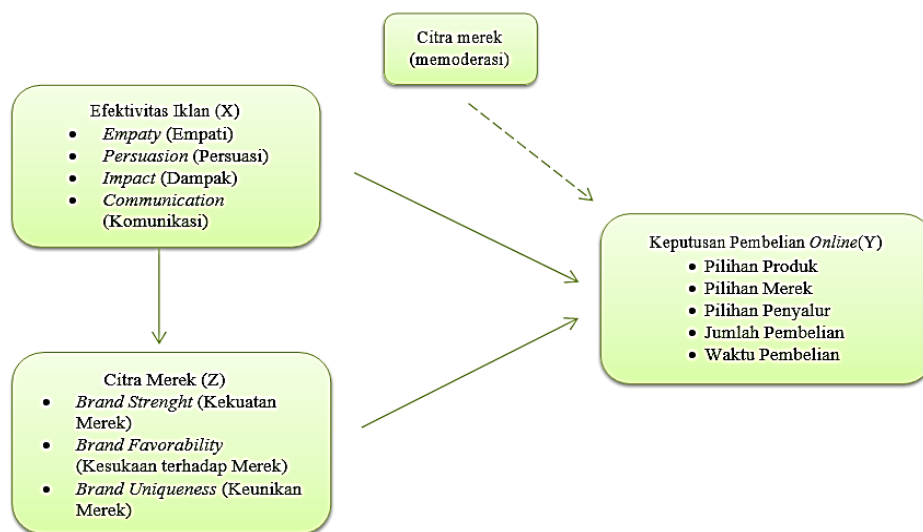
Citra merek
(memoderasi)

Efektivitas Iklan (X)
- Empaty (Empati)
- Persuasion (Persuasi)
- Impact (Dampak)
- Communication (Komunikasi)

Keputusan Pembelian Online(Y)
- Pilihan Produk
- Pilihan Merek
- Pilihan Penyalur
- Jumlah Pembelian
- Waktu Pembelian

Citra Merek (Z)
- Brand Strenght (Kekuatan Merek)
- Brand Favorability (Kesukaan terhadap Merek)
- Brand Uniqueness (Keunikan Merek)